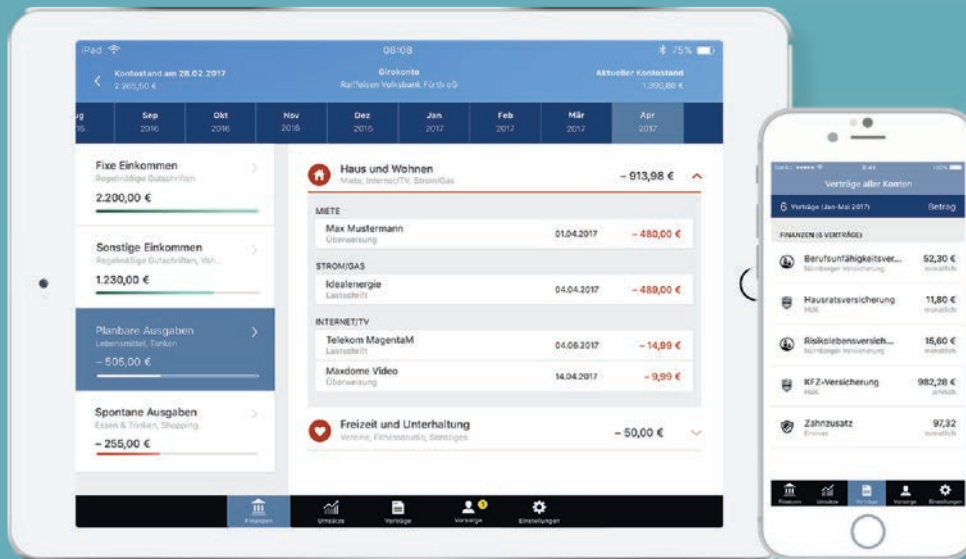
iPad 08:08 75%

Kontostand am 28.02.2017
2.265,50 €

Girokonto
Raiffeisen Volksbank Fürth eG

Aktueller Kontostand
1.390,80 €

ug 16 | Sep 2016 | Okt 2016 | Nov 2016 | Dez 2016 | Jan 2017 | Feb 2017 | Mär 2017 | Apr 2017

Fixe Einkommen
Regelmäßige Gutschriften
2.200,00 €

Sonstige Einkommen
Regelmäßige Gutschriften, Ver...
1.230,00 €

Planbare Ausgaben
Lebensmittel, Tanken
– 505,00 €

Spontane Ausgaben
Essen & Trinken, Shopping
– 255,00 €

Haus und Wohnen
Miete, Internet/TV, Strom/Gas
– 913,98 €

MIETE
Max Mustermann
Überweisung
01.04.2017
– 480,00 €

STROM/GAS
Idealenergie
Lastschrift
04.04.2017
– 489,00 €

INTERNET/TV
Telekom MagentaM
Lastschrift
04.06.2017
– 14,99 €

Maxdome Video
Überweisung
14.04.2017
– 9,99 €

Freizeit und Unterhaltung
Vereine, Fitnessstudio, Sonstiges
– 50,00 €

Finanzen | Umsätze | Verträge | Vorsorge | Einstellungen

9:41 100%
Verträge aller Konten
6 Verträge (Jan-Mai 2017)
Betrag

FINANZEN (6 VERTRÄGE)

Berufsunfähigkeitsver...
Nürnberger Versicherung
52,30 €
monatlich

Hausratsversicherung
HUK
11,80 €
monatlich

Risikolebensversich...
Nürnberger Versicherung
16,60 €
monatlich

KFZ-Versicherung
HUK
982,28 €
jährlich

Zahnzusatz
Ennius
97,32
monatlich

Finanzen | Umsätze | Verträge | Vorsorge | Einstellungen